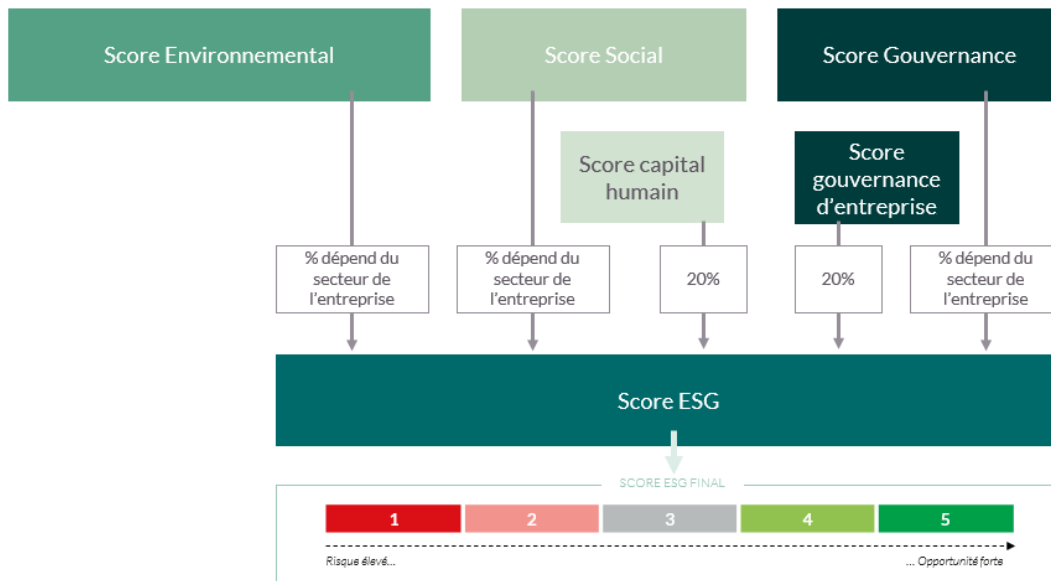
Score Environnemental

Score Social

Score Gouvernance

Score capital humain

Score gouvernance d’entreprise

% dépend du secteur de l’entreprise

% dépend du secteur de l’entreprise

20%

20%

% dépend du secteur de l’entreprise

Score ESG

SCORE ESG FINAL

| 1 | 2 | 3 | 4 | 5 |
|---|---|---|---|---|

Risque élevé...

... Opportunité forte